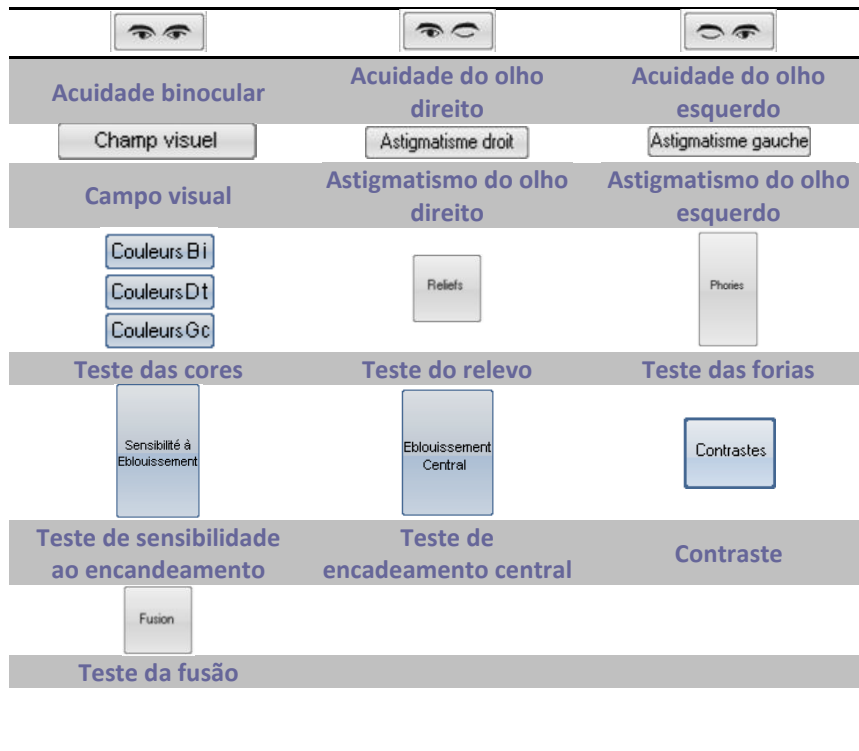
| | | |
|---|---|---|
| Acuidade binocular | Acuidade do olho direito | Acuidade do olho esquerdo |
| Champ visuel | Astigmatisme droit | Astigmatisme gauche |
| Campo visual | Astigmatismo do olho direito | Astigmatismo do olho esquerdo |
| Couleurs Bi<br>Couleurs Dt<br>Couleurs Gc | Reliefs | Phories |
| Teste das cores | Teste do relevo | Teste das forias |
| Sensibilité à Eblouissement | Eblouissement Central | Contrastes |
| Teste de sensibilidade ao encandeamento | Teste de encadeamento central | Contraste |
| Fusion | | |
| Teste da fusão | | |